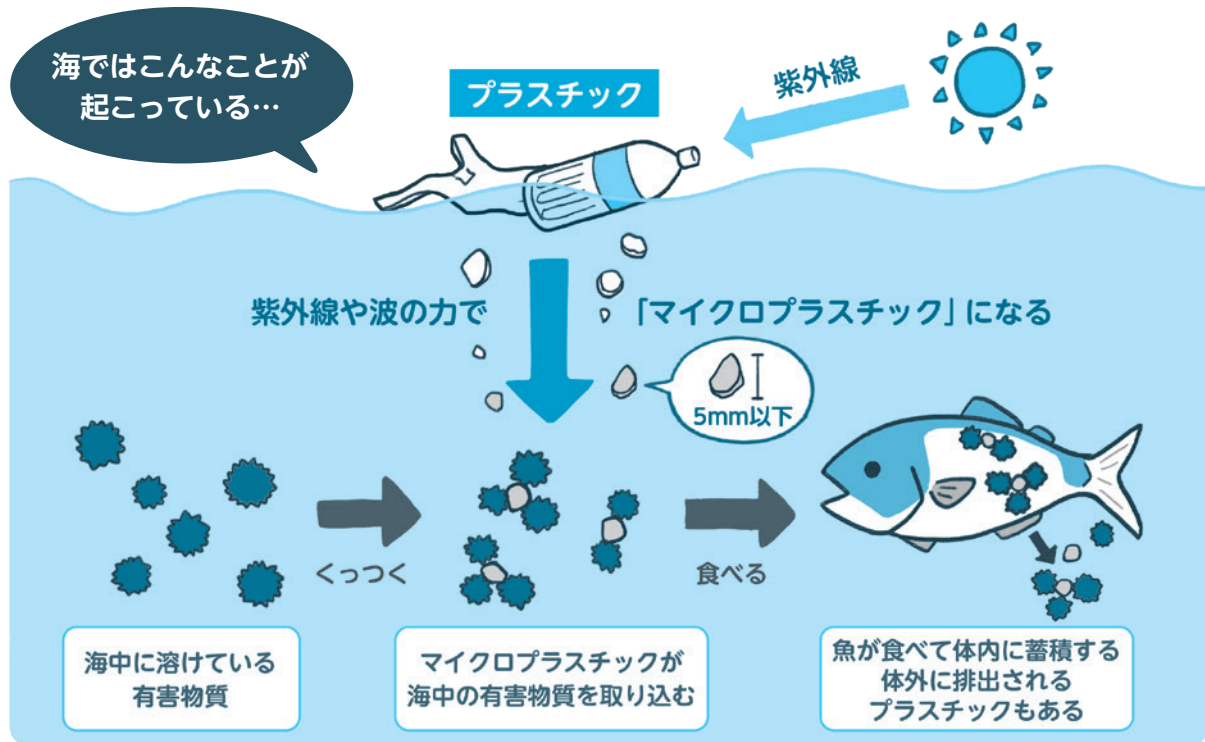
海ではこんなことが起こっている…

プラスチック

紫外線

紫外線や波の力で

「マイクロプラスチック」になる

5mm以下

くっつく

食べる

海中に溶けている有害物質

マイクロプラスチックが海中の有害物質を取り込む

魚が食べて体内に蓄積する
体外に排出される
プラスチックもある